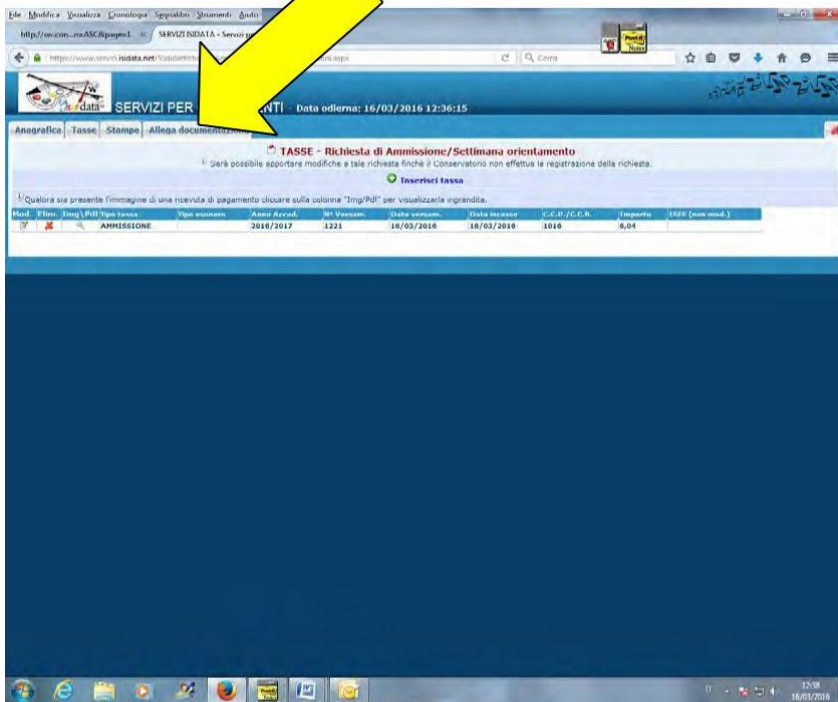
File Modifica Visualizza Cronologia Segnalibri Strumenti Aiuto

http://w.con...nt ASC&page=1 × SERVIZI ISIDATA - Servizi p

https://www.servizi.isidata.net/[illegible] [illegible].aspx

Cerca

SERVIZI PER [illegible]NTI - Data odierna: 16/03/2016 12:36:15

Anagrafica Tasse Stampe Allega documentazione

TASSE - Richiesta di Ammissione/Settimana orientamento

Sarà possibile apportare modifiche a tale richiesta finchè il Conservatorio non effettua la registrazione della richiesta.

Inserisci tassa

Qualora sia presente l'immagine di una ricevuta di pagamento cliccare sulla colonna "Img/Pdf" per visualizzarla ingrandita.

| Mod. | Elim. | Img\Pdf | Tipo tassa | Tipo esonero | Anno Accad. | N° Versam. | Data versam. | Data incasso | C.C.P./C.C.B. | Importo | ISEE (non mod.) |
|---|---|---|---|---|---|---|---|---|---|---|---|
| | | | AMMISSIONE | | 2016/2017 | 1221 | 16/03/2016 | 16/03/2016 | 1010 | 6,04 | |

12:38
16/03/2016